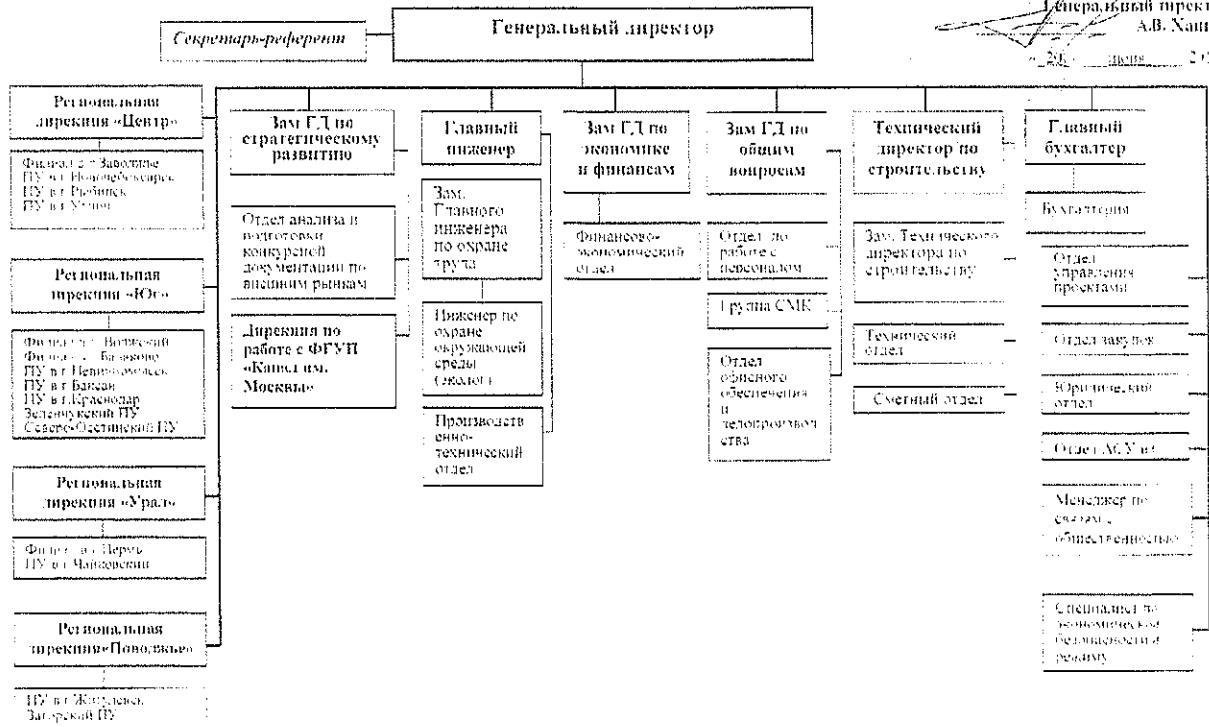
Генеральный директ
А.В. Хан
« 20 » июня 2 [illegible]

Генеральный директор

Секретарь-референт

Региональная дирекция «Центр»

Филиал в г. Заволжье
ПУ в г. Новочебоксарск
ПУ в г. Рыбинск
ПУ в г. Углич

Региональная дирекция «Юг»

Филиал в г. Волжский
Филиал в г. Балаково
ПУ в г. Невинномысск
ПУ в г. Баксан
ПУ в г.Краснодар
Зеленчукский ПУ
Северо-Осетинский ПУ

Региональная дирекция «Урал»

Филиал в г. Пермь
ПУ в г. Чайковский

Региональная дирекция «Поволжье»

ПУ в г. Жигулевск
Загорский ПУ

Зам ГД по стратегическому развитию

Отдел анализа и подготовки конкурсной документации по внешним рынкам

Дирекция по работе с ФГУП «Канал им. Москвы»

Главный инженер

Зам. Главного инженера по охране труда

Инженер по охране окружающей среды (эколог)

Производственно-технический отдел

Зам ГД по экономике и финансам

Финансово-экономический отдел

Зам ГД по общим вопросам

Отдел по работе с персоналом

Группа СМК

Отдел офисного обеспечения и делопроизводства

Технический директор по строительству

Зам. Технического директора по строительству

Технический отдел

Сметный отдел

Главный бухгалтер

Бухгалтерия

Отдел управления проектами

Отдел закупок

Юридический отдел

Отдел АСУ из

Менеджер по связям с общественностью

Специалист по экономической безопасности и режиму